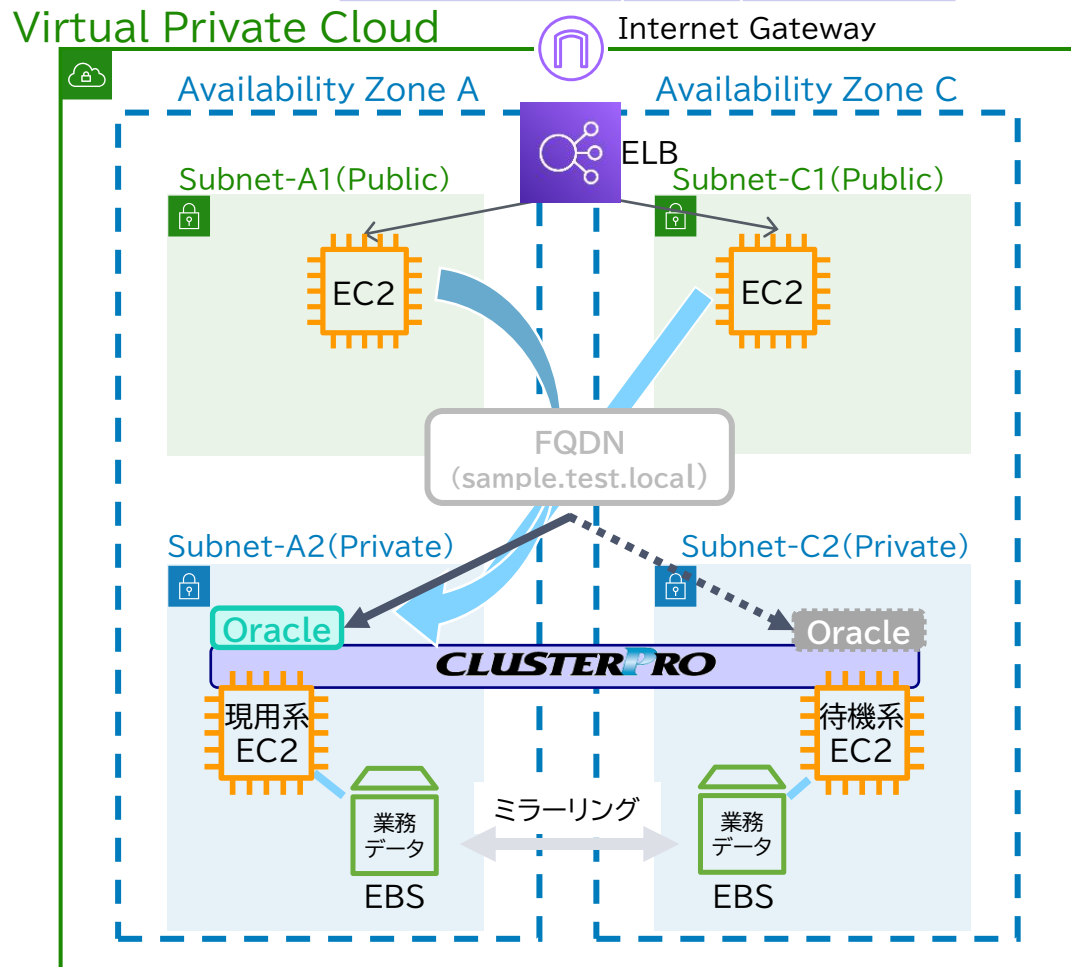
Virtual Private Cloud

Internet Gateway

Availability Zone A

Availability Zone C

ELB

Subnet-A1(Public)

Subnet-C1(Public)

EC2

EC2

FQDN
(sample.test.local)

Subnet-A2(Private)

Subnet-C2(Private)

Oracle

Oracle

CLUSTERPRO

現用系
EC2

待機系
EC2

ミラーリング

業務
データ

業務
データ

EBS

EBS